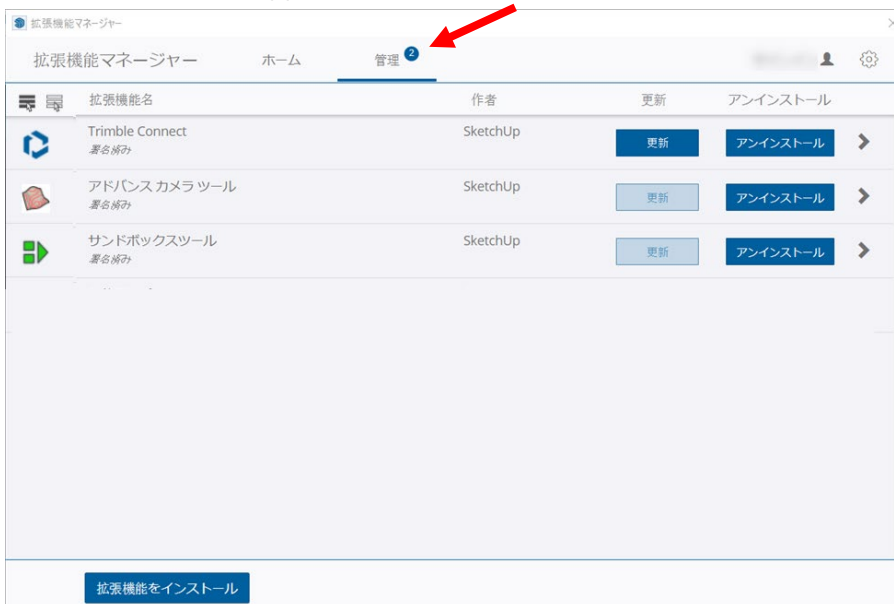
拡張機能マネージャー

拡張機能マネージャー　ホーム　管理 2

| 拡張機能名 | 作者 | 更新 | アンインストール |
|---|---|---|---|
| Trimble Connect 署名済み | SketchUp | 更新 | アンインストール |
| アドバンス カメラ ツール 署名済み | SketchUp | 更新 | アンインストール |
| サンドボックスツール 署名済み | SketchUp | 更新 | アンインストール |

拡張機能をインストール